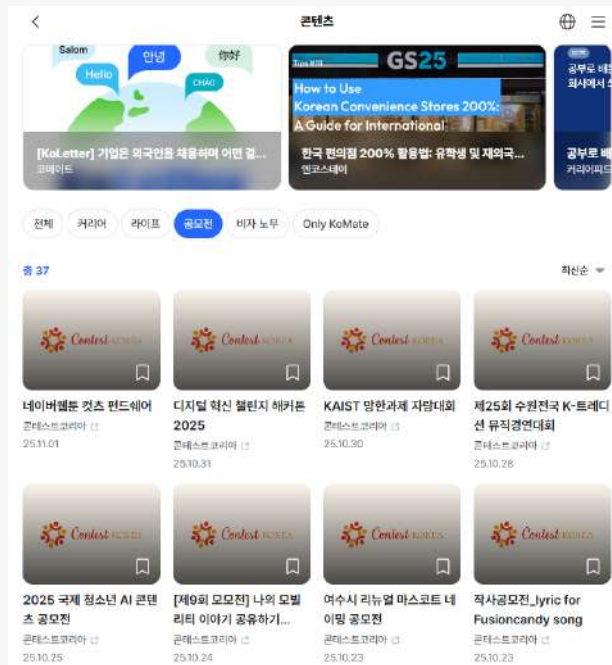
콘텐츠

Salom
안녕
你好
Hello
CHAO

[KoLetter] 기업은 외국인을 채용하며 어떤 걸...
코메이트

Tips
GS25
How to Use Korean Convenience Stores 200%: A Guide for International
한국 편의점 200% 활용법: 유학생 및 재외국...
인코스테이

공부로 배
회사에서 
공부로 배
커리어피드

전체
커리어
라이프
공모전
비자 노무
Only KoMate

총 37
최신순

Contest KOREA
네이버웹툰 컷츠 펀드쉐어
콘테스트코리아
25.11.01

Contest KOREA
디지털 혁신 챌린지 해커톤 2025
콘테스트코리아
25.10.31

Contest KOREA
KAIST 망한과제 자랑대회
콘테스트코리아
25.10.30

Contest KOREA
제25회 수원전국 K-트레디션 뮤직경연대회
콘테스트코리아
25.10.28

Contest KOREA
2025 국제 청소년 AI 콘텐츠 공모전
콘테스트코리아
25.10.25

Contest KOREA
[제9회 모모전] 나의 모빌리티 이야기 공유하기...
콘테스트코리아
25.10.24

Contest KOREA
여수시 리뉴얼 마스코트 네이밍 공모전
콘테스트코리아
25.10.23

Contest KOREA
작사공모전_lyric for Fusioncandy song
콘테스트코리아
25.10.23